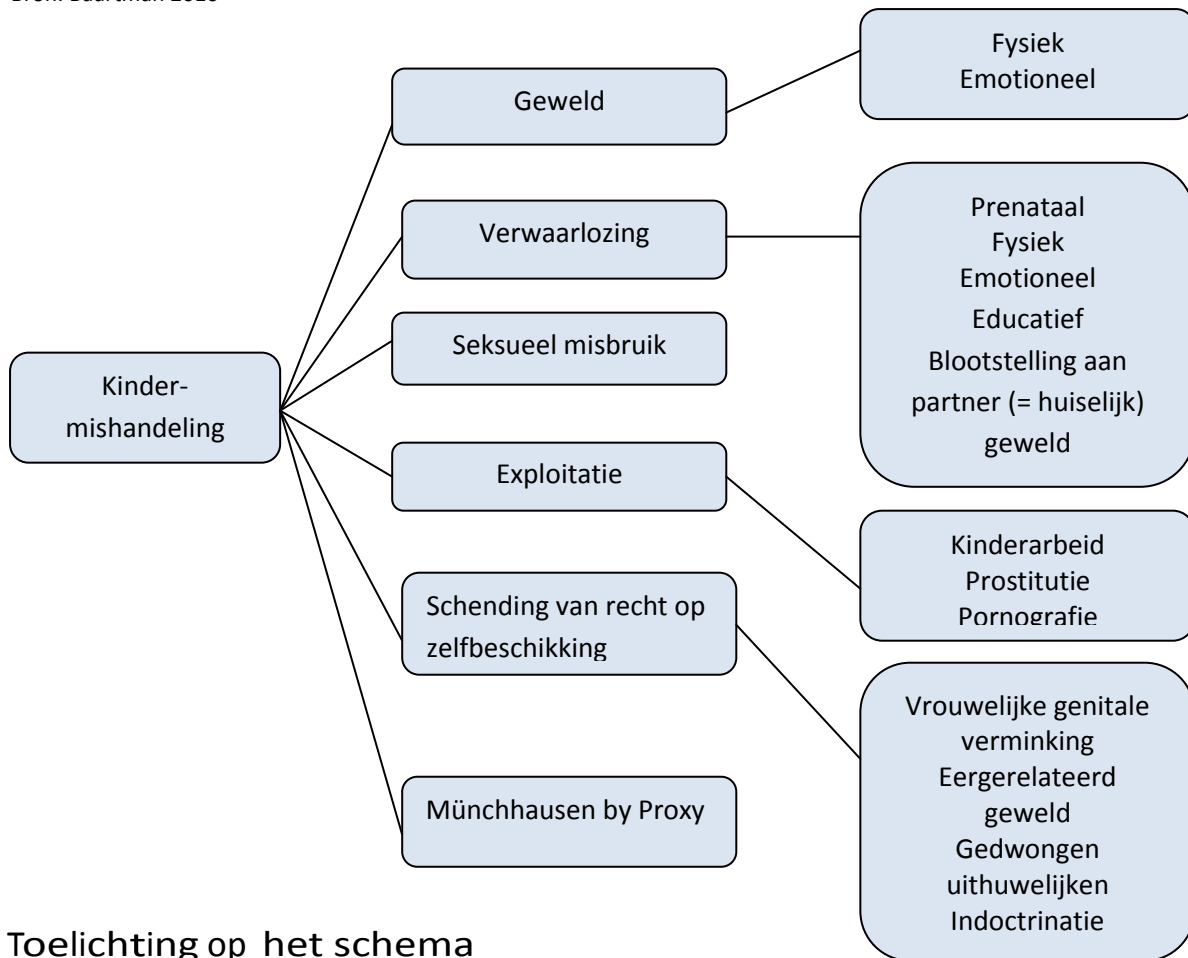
Bron: Baartman 2013

Kinder-
mishandeling

Geweld

Fysiek
Emotioneel

Verwaarlozing

Prenataal
Fysiek
Emotioneel
Educatief
Blootstelling aan partner (= huiselijk) geweld

Seksueel misbruik

Exploitatie

Kinderarbeid
Prostitutie
Pornografie

Schending van recht op zelfbeschikking

Vrouwelijke genitale verminking
Eergerelateerd geweld
Gedwongen uithuwelijken
Indoctrinatie

Münchhausen by Proxy

Toelichting op het schema